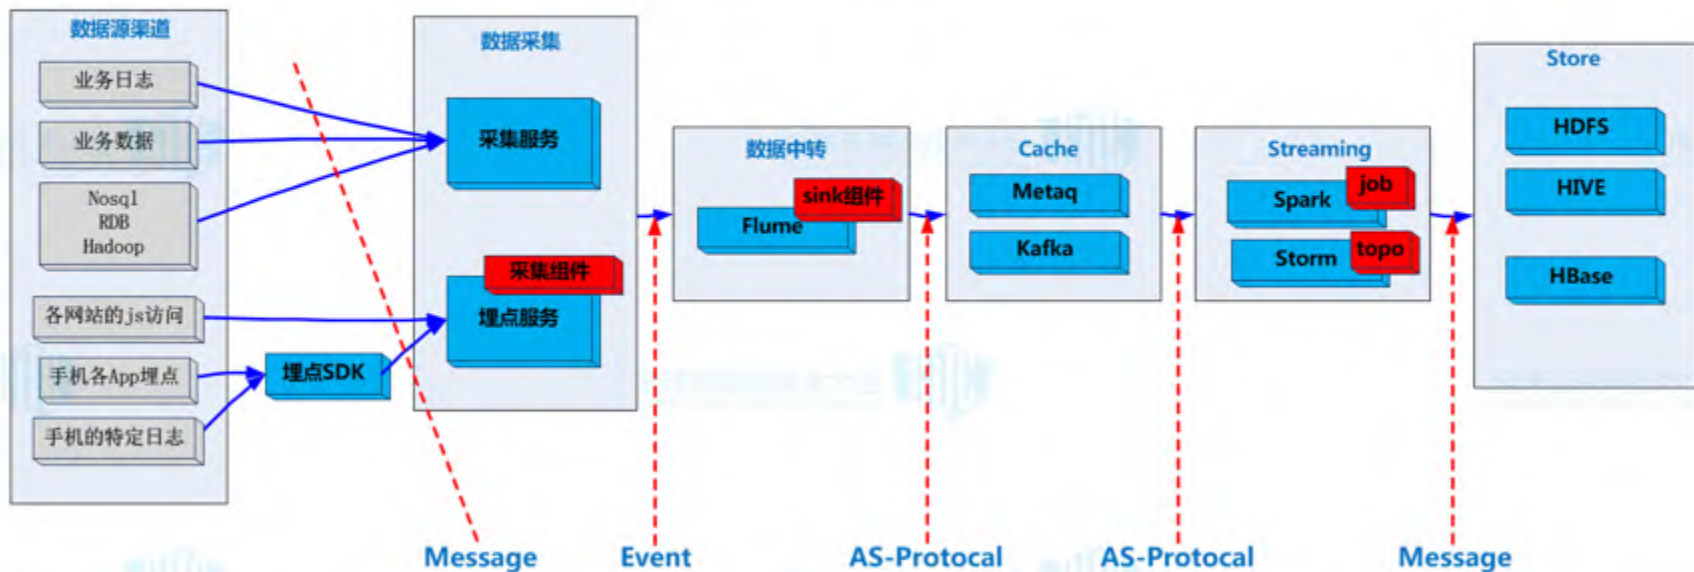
数据源渠道

业务日志

业务数据

Nosql
RDB
Hadoop

各网站的js访问

手机各App埋点

手机的特定日志

埋点SDK

数据采集

采集服务

采集组件

埋点服务

数据中转

sink组件

Flume

Cache

Metaq

Kafka

Streaming

Spark

job

Storm

topo

Store

HDFS

HIVE

HBase

Message

Event

AS-Protocal

AS-Protocal

Message